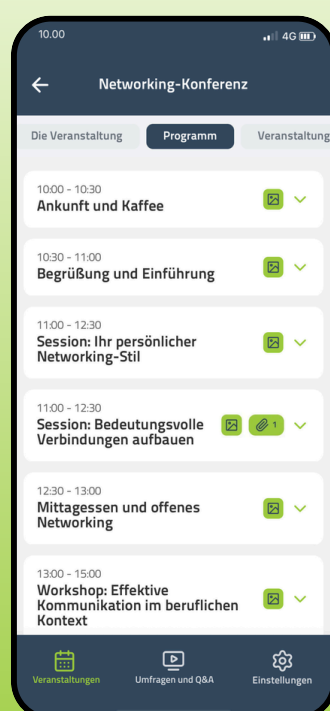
10.00

4G

Networking-Konferenz

Die Veranstaltung

Programm

Veranstaltung

10:00 - 10:30
Ankunft und Kaffee

10:30 - 11:00
Begrüßung und Einführung

11:00 - 12:30
Session: Ihr persönlicher Networking-Stil

11:00 - 12:30
Session: Bedeutungsvolle Verbindungen aufbauen

1

12:30 - 13:00
Mittagessen und offenes Networking

13:00 - 15:00
Workshop: Effektive Kommunikation im beruflichen Kontext

Veranstaltungen

Umfragen und Q&A

Einstellungen